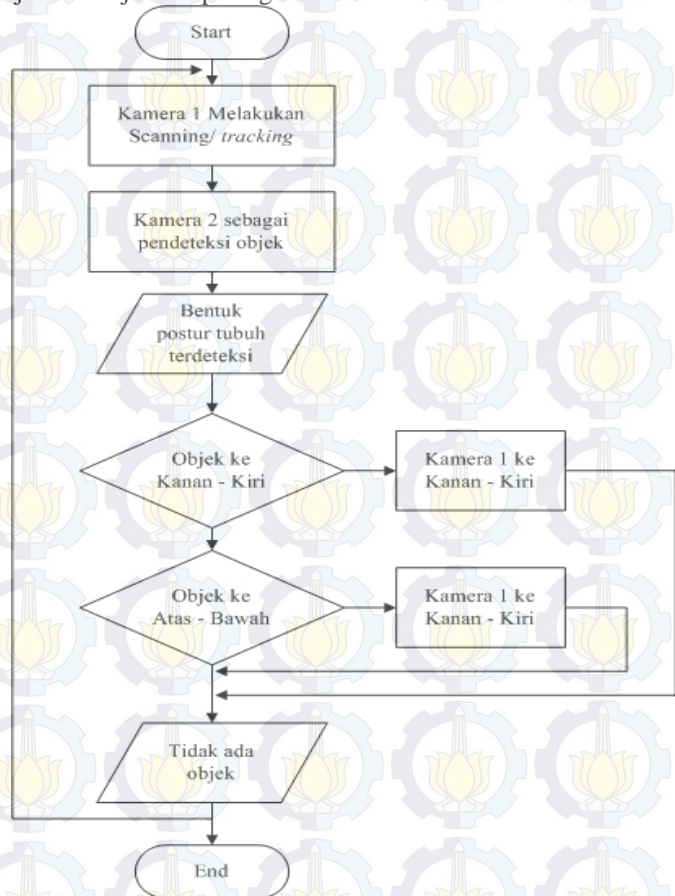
Start

Kamera 1 Melakukan Scanning/ *tracking*

Kamera 2 sebagai pendeteksi objek

Bentuk postur tubuh terdeteksi

Objek ke Kanan - Kiri

Kamera 1 ke Kanan - Kiri

Objek ke Atas - Bawah

Kamera 1 ke Kanan - Kiri

Tidak ada objek

End